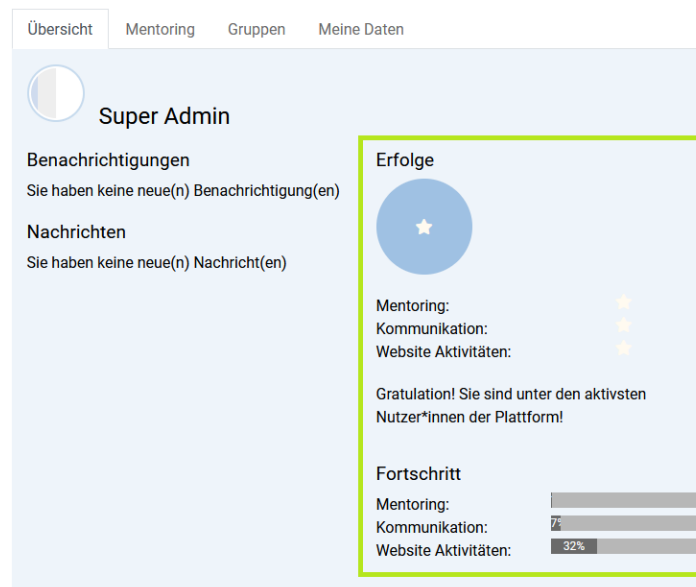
Übersicht Mentoring Gruppen Meine Daten

Super Admin

Benachrichtigungen
Sie haben keine neue(n) Benachrichtigung(en)

Nachrichten
Sie haben keine neue(n) Nachricht(en)

Erfolge

Mentoring:
Kommunikation:
Website Aktivitäten:

Gratulation! Sie sind unter den aktivsten Nutzer*innen der Plattform!

Fortschritt
Mentoring:
Kommunikation: 7%
Website Aktivitäten: 32%